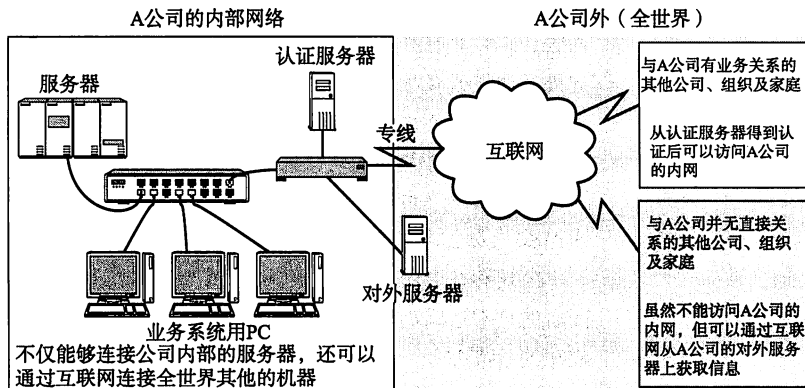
A公司的内部网络

A公司外（全世界）

认证服务器

服务器

专线

互联网

与A公司有业务关系的其他公司、组织及家庭

从认证服务器得到认证后可以访问A公司的内网

与A公司并无直接关系的其他公司、组织及家庭

对外服务器

虽然不能访问A公司的内网，但可以通过互联网从A公司的对外服务器上获取信息

业务系统用PC

不仅能够连接公司内部的服务器，还可以通过互联网连接全世界其他的机器